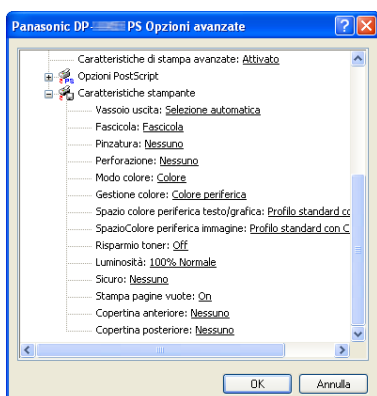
Panasonic DP-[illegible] PS Opzioni avanzate

Caratteristiche di stampa avanzate: Attivato
Opzioni PostScript
Caratteristiche stampante
Vassoio uscita: Selezione automatica
Fascicola: Fascicola
Pinzatura: Nessuno
Perforazione: Nessuno
Modo colore: Colore
Gestione colore: Colore periferica
Spazio colore periferica testo/grafica: Profilo standard co
SpazioColore periferica immagine: Profilo standard con C
Risparmio toner: Off
Luminosità: 100% Normale
Sicuro: Nessuno
Stampa pagine vuote: On
Copertina anteriore: Nessuno
Copertina posteriore: Nessuno

OK
Annulla